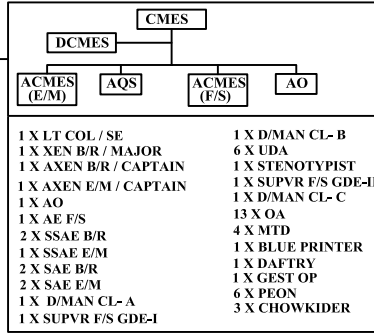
CMES

DCMES

ACMES (E/M)

AQS

ACMES (F/S)

AO

1 X LT COL / SE
1 X XEN B/R / MAJOR
1 X AXEN B/R / CAPTAIN
1 X AXEN E/M / CAPTAIN
1 X AO
1 X AE F/S
2 X SSAE B/R
1 X SSAE E/M
2 X SAE B/R
2 X SAE E/M
1 X D/MAN CL- A
1 X SUPVR F/S GDE-I

1 X D/MAN CL- B
6 X UDA
1 X STENOTYPIST
1 X SUPVR F/S GDE-II
1 X D/MAN CL- C
13 X OA
4 X MTD
1 X BLUE PRINTER
1 X DAFTRY
1 X GEST OP
6 X PEON
3 X CHOWKIDER